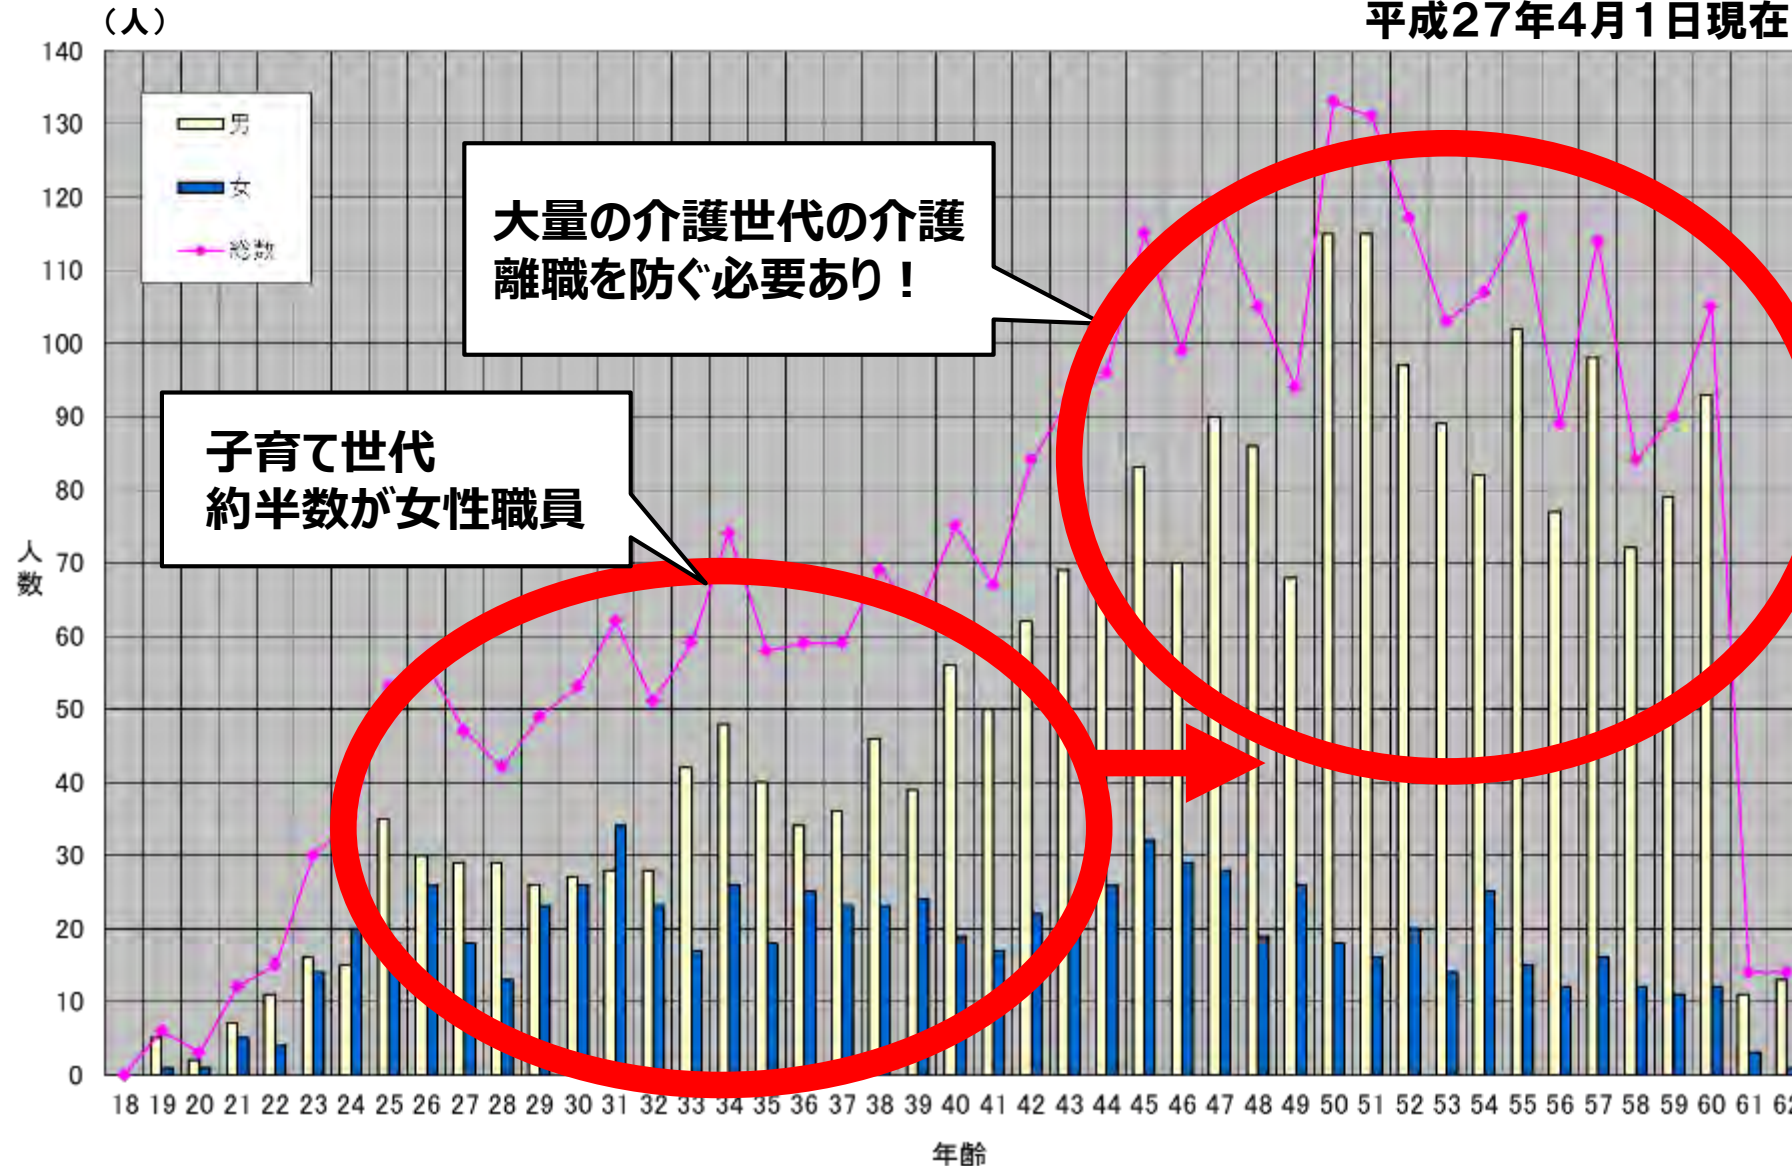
（人）

平成27年4月1日現在

140
130
120
110
100
90
80
70
60
50
40
30
20
10
0

人数

男
女
総数

大量の介護世代の介護離職を防ぐ必要あり！

子育て世代
約半数が女性職員

18 19 20 21 22 23 24 25 26 27 28 29 30 31 32 33 34 35 36 37 38 39 40 41 42 43 44 45 46 47 48 49 50 51 52 53 54 55 56 57 58 59 60 61 6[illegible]

年齢